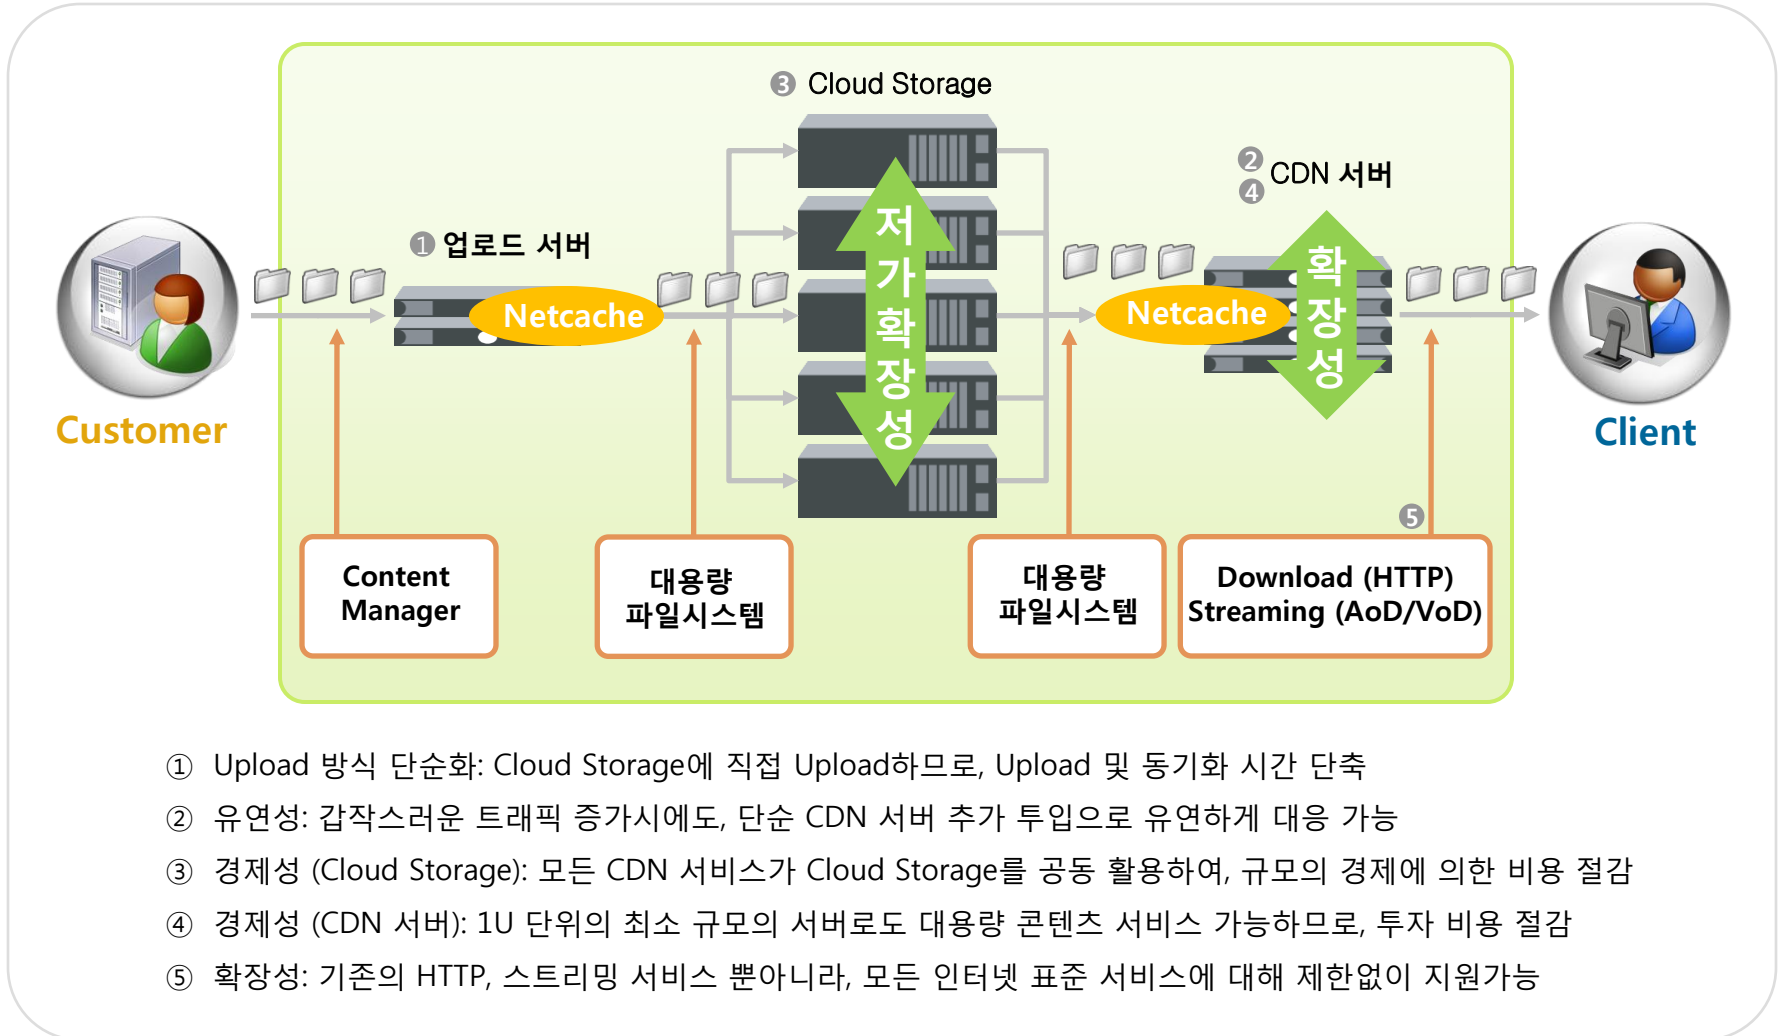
③ Cloud Storage

② ④ CDN 서버

① 업로드 서버

Netcache

저가확장성

Netcache

확장성

Customer

Client

⑤

Content Manager

대용량 파일시스템

대용량 파일시스템

Download (HTTP) Streaming (AoD/VoD)

① Upload 방식 단순화: Cloud Storage에 직접 Upload하므로, Upload 및 동기화 시간 단축
② 유연성: 갑작스러운 트래픽 증가시에도, 단순 CDN 서버 추가 투입으로 유연하게 대응 가능
③ 경제성 (Cloud Storage): 모든 CDN 서비스가 Cloud Storage를 공동 활용하여, 규모의 경제에 의한 비용 절감
④ 경제성 (CDN 서버): 1U 단위의 최소 규모의 서버로도 대용량 콘텐츠 서비스 가능하므로, 투자 비용 절감
⑤ 확장성: 기존의 HTTP, 스트리밍 서비스 뿐아니라, 모든 인터넷 표준 서비스에 대해 제한없이 지원가능